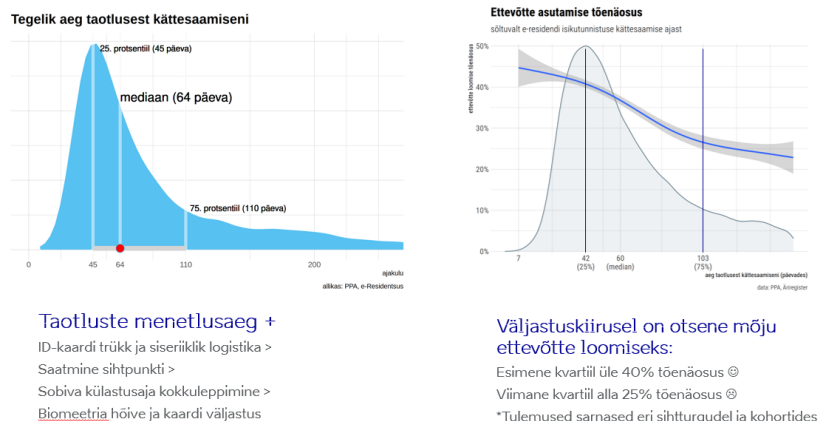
Tegelik aeg taotlusest kättesaamiseni

25. protsentiil (45 päeva)

mediaan (64 päeva)

75. protsentiil (110 päeva)

0
45
64
110
200

ajakulu

allikas: PPA, e-Residentsus

Ettevõtte asutamise tõenäosus

sõltuvalt e-residendi isikutunnistuse kättesaamise ajast

ettevõtte loomise tõenäosus

50%
40%
30%
20%
10%
0%

7
42
(25%)
60
(median)
103
(75%)

aeg taotlusest kättesaamiseni (päevades)

data: PPA, Äriregister

Taotluste menetlusaeg +
ID-kaardi trükk ja siseriiklik logistika >
Saatmine sihtpunkti >
Sobiva külastusaja kokkuleppimine >
Biomeetria hõive ja kaardi väljastus

Väljastuskiirusel on otsene mõju ettevõtte loomiseks:
Esimene kvartiil üle 40% tõenäosus ☺
Viimane kvartiil alla 25% tõenäosus ☹
*Tulemused sarnased eri sihtgrupides ja kohortides